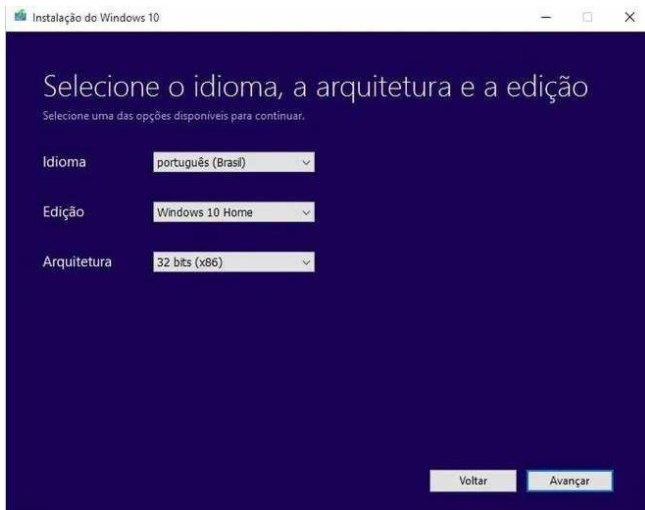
Instalação do Windows 10

Selecione o idioma, a arquitetura e a edição

Selecione uma das opções disponíveis para continuar.

Idioma
português (Brasil)

Edição
Windows 10 Home

Arquitetura
32 bits (x86)

Voltar
Avançar